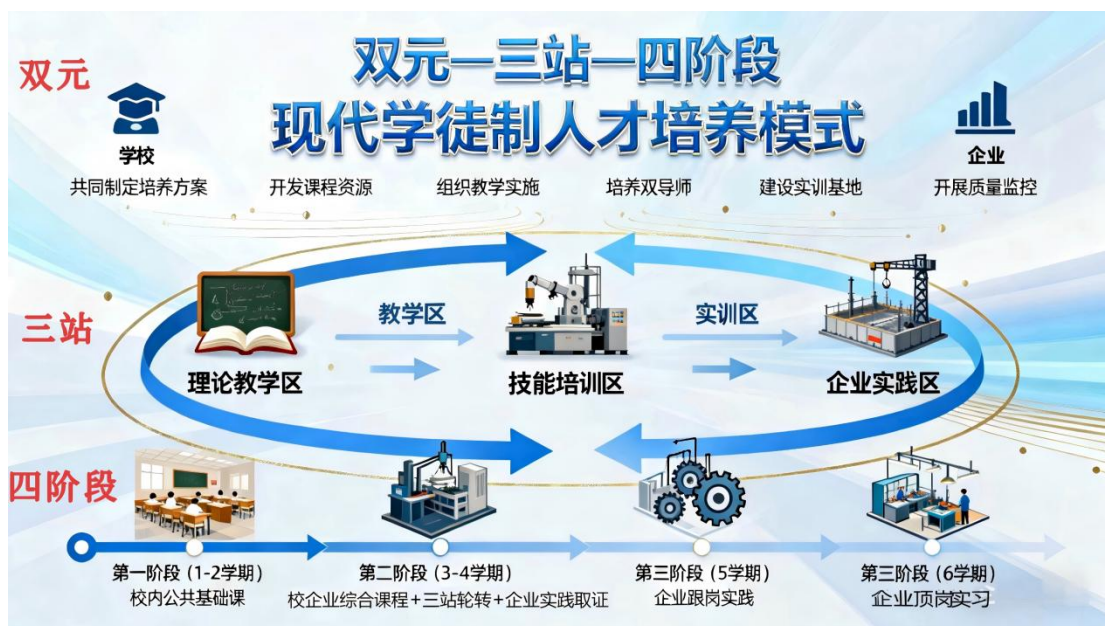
双元—三站—四阶段
现代学徒制人才培养模式

双元

学校
企业

共同制定培养方案
开发课程资源
组织教学实施
培养双导师
建设实训基地
开展质量监控

三站

教学区
实训区

理论教学区
技能培训区
企业实践区

四阶段

第一阶段（1-2学期）
校内公共基础课

第二阶段（3-4学期）
校企业综合课程+三站轮转+企业实践取证

第三阶段（5学期）
企业跟岗实践

第三阶段（6学期）
企业顶岗实习